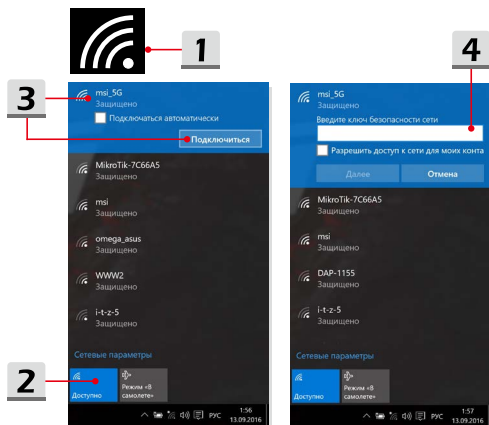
1

3

msi_5G
Защищено
Подключаться автоматически
Подключиться

MikroTik-7C66A5
Защищено

msi
Защищено

omega_asus
Защищено

WWW2
Защищено

i-t-z-5
Защищено

Сетевые параметры

2

Доступно
Режим «В самолете»

РУС 1:56 13.09.2016

4

msi_5G
Защищено
Введите ключ безопасности сети
Разрешить доступ к сети для моих конта
Далее
Отмена

MikroTik-7C66A5
Защищено

msi
Защищено

DAP-1155
Защищено

i-t-z-5
Защищено

Сетевые параметры

Доступно
Режим «В самолете»

РУС 1:57 13.09.2016